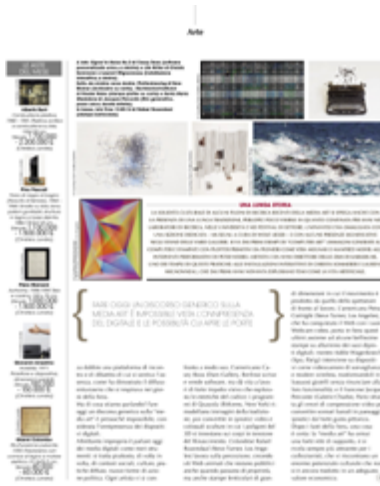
Arte

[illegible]

Alberto Burri
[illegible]

Tino Trevisan
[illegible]

Piero Manzoni
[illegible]

Giovanni Anselmo
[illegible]

Alberto Colombo
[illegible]

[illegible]

UNA LUNGA STORIA
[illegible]

FARE OGGI UN DISCORSO GENERICO SULLA MEDIA ART È IMPOSSIBILE VISTA L'ONNIPRESENZA DEL DIGITALE E LE POSSIBILITÀ CHE APRE E SOPPE

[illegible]